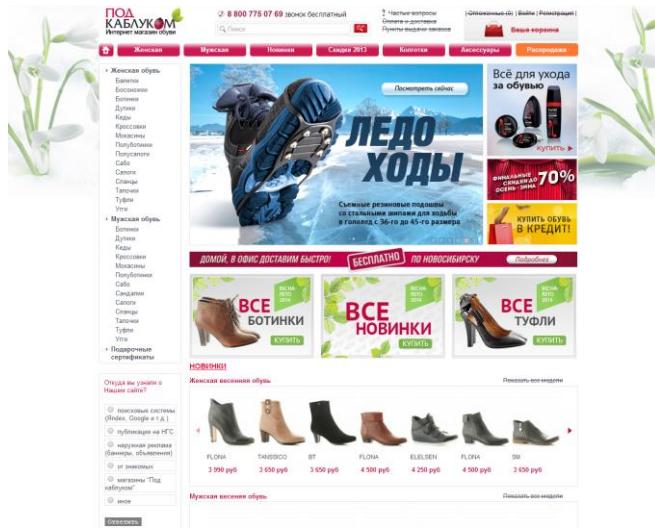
ПОД КАБЛУКОМ
Интернет магазин обуви

8 800 775 07 69 звонок бесплатный

Поиск

Частые вопросы
Оплата и доставка
Пункты выдачи заказов

Отложенные (0) | Войти | Регистрация

Ваша корзина

Женская | Мужская | Новинки | Скидки 2013 | Колготки | Аксессуары | Распродажа

Женская обувь
Балетки
Босоножки
Ботинки
Дутики
Кеды
Кроссовки
Мокасины
Полуботинки
Полусапоги
Сабо
Сапоги
Слипоны
Тапочки
Туфли
Угги

Мужская обувь
Ботинки
Дутики
Кеды
Кроссовки
Мокасины
Полуботинки
Сабо
Сандалии
Сапоги
Слипоны
Тапочки
Туфли
Угги

Подарочные сертификаты

Посмотреть сейчас

ЛЕДОХОДЫ

Съемные резиновые подошвы со стальными шипами для ходьбы в гололед с 36-го до 45-го размера

Всё для ухода за обувью

купить

ФИНАЛЬНЫЕ СКИДКИ ДО ОСЕНЬ-ЗИМА 70%

КУПИТЬ ОБУВЬ В КРЕДИТ!

ДОМОЙ, В ОФИС ДОСТАВИМ БЫСТРО! БЕСПЛАТНО ПО НОВОСИБИРСКУ Подробнее

ВЕСНА ЛЕТО 2014
ВСЕ БОТИНКИ
КУПИТЬ

ВЕСНА ЛЕТО 2014
ВСЕ НОВИНКИ
КУПИТЬ

ВЕСНА ЛЕТО 2014
ВСЕ ТУФЛИ
КУПИТЬ

НОВИНКИ

Откуда вы узнали о Нашем сайте?
поисковые системы (Яndex, Google и т.д.)
публикация на НГС
наружная реклама (баннеры, объявления)
от знакомых
магазины "Под каблуком"
иное

Ответить

Женская весенняя обувь
Показать все модели

FLONA 3 990 руб
TANSSICO 3 650 руб
BT 3 650 руб
FLONA 4 500 руб
ELELSEN 4 250 руб
FLONA 4 500 руб
SM 3 650 руб

Мужская весенняя обувь
Показать все модели